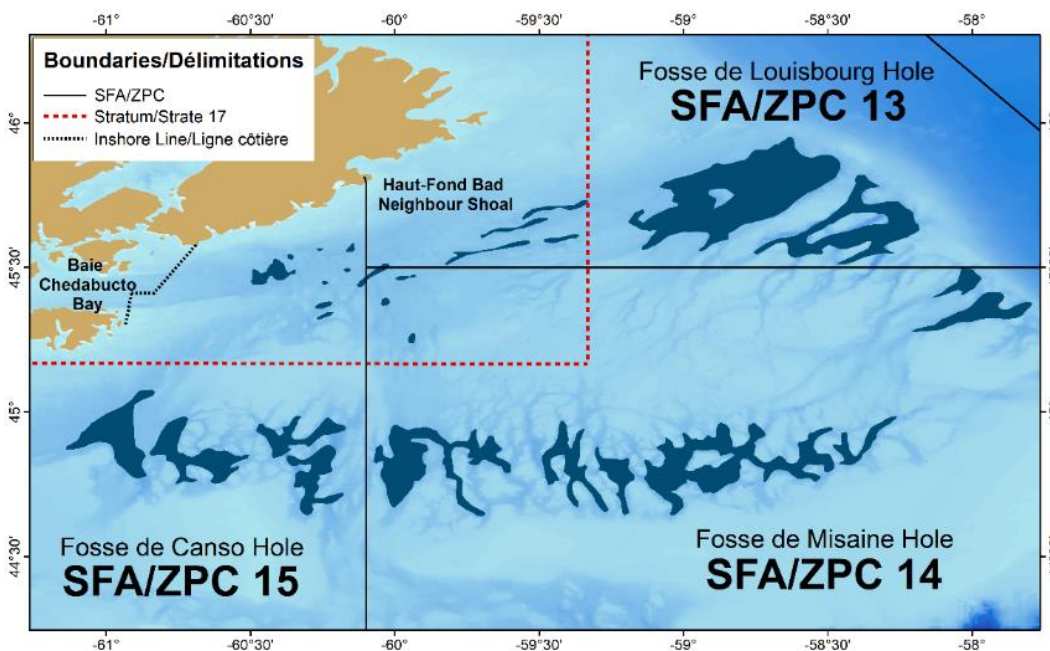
-61° -60°30' -60° -59°30' -59° -58°30' -58°

46° 45°30' 45° 44°30'

Boundaries/Délimitations
SFA/ZPC
Stratum/Strate 17
Inshore Line/Ligne côtière

Fosse de Louisbourg Hole
SFA/ZPC 13

Haut-Fond Bad Neighbour Shoal

Baie Chedabucto Bay

Fosse de Canso Hole
SFA/ZPC 15

Fosse de Misaine Hole
SFA/ZPC 14

-61° -60°30' -60° -59°30' -59° -58°30' -58°